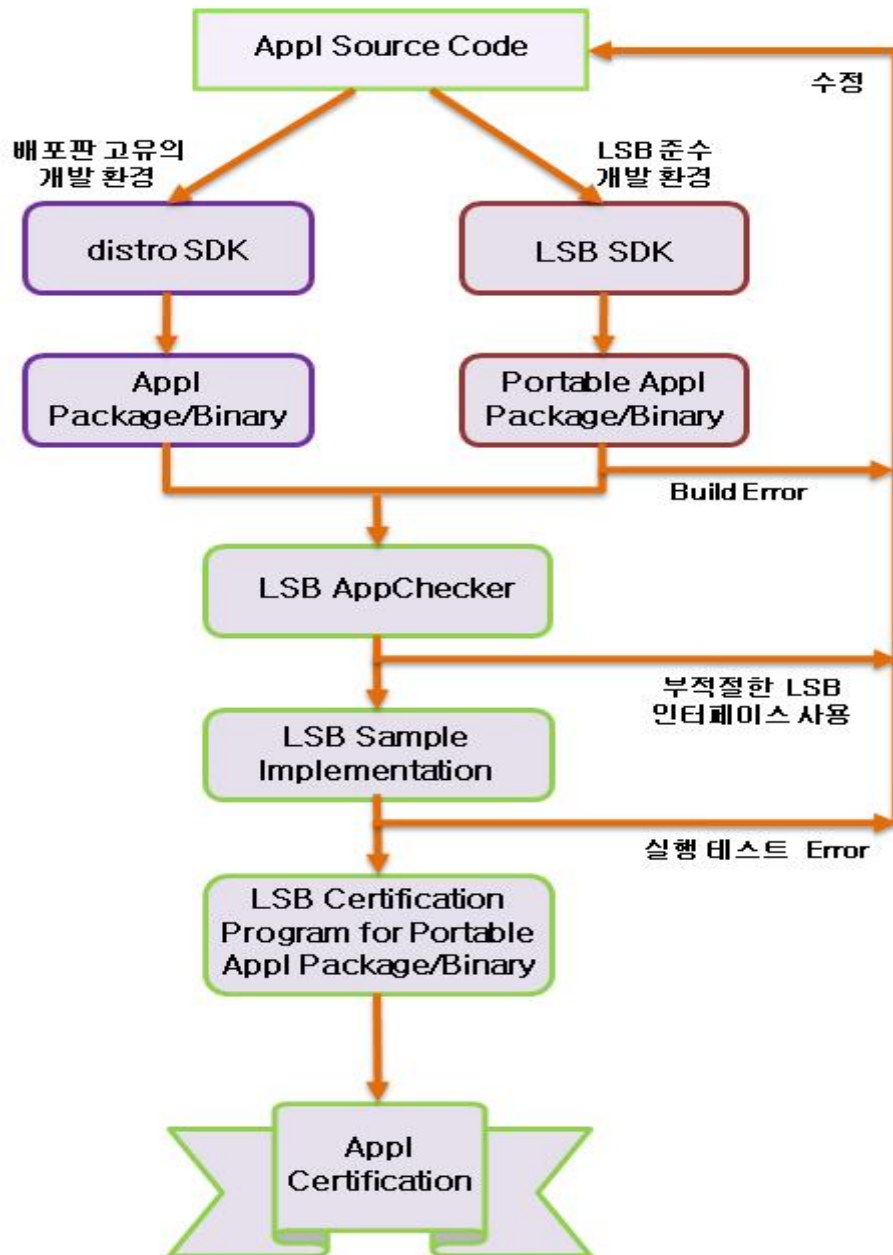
Appl Source Code

수정

배포판 고유의 개발 환경

LSB 준수 개발 환경

distro SDK

LSB SDK

Appl Package/Binary

Portable Appl Package/Binary

Build Error

LSB AppChecker

부적절한 LSB 인터페이스 사용

LSB Sample Implementation

실행 테스트 Error

LSB Certification Program for Portable Appl Package/Binary

Appl Certification